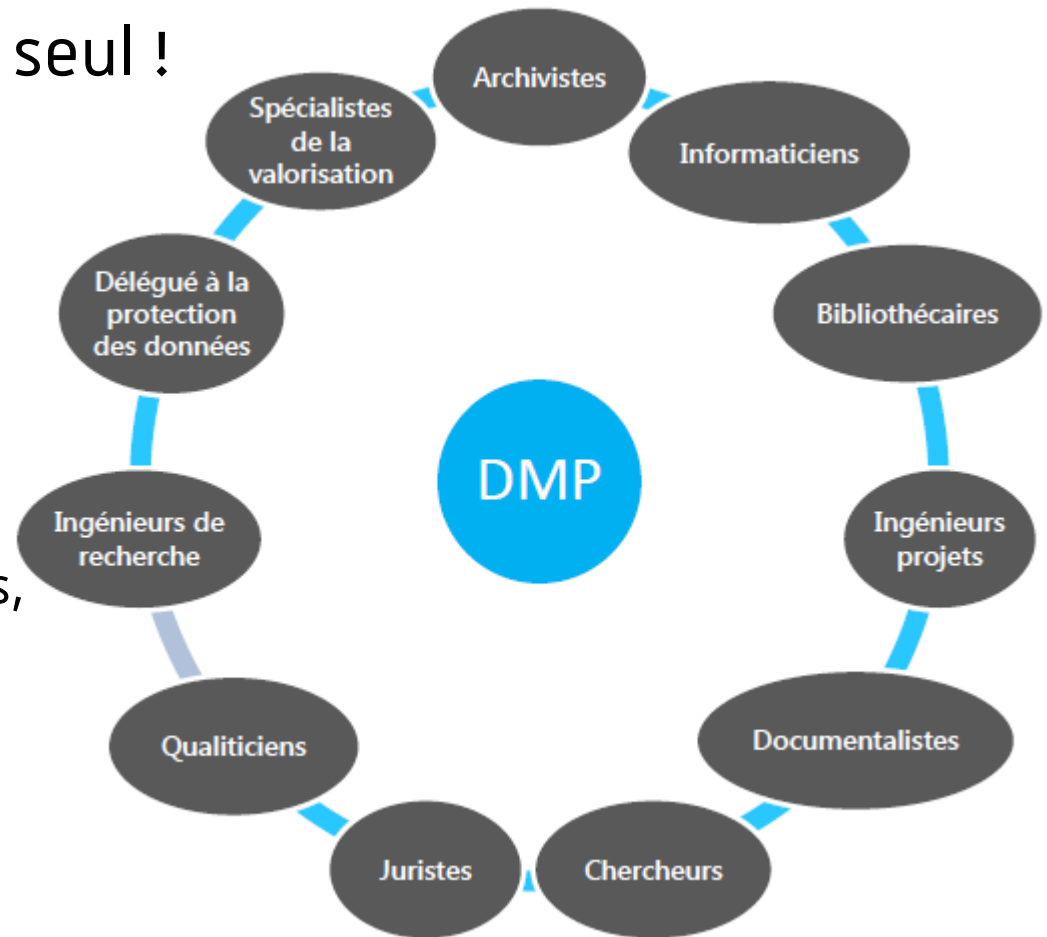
seul !

s,

Archivistes

Informaticiens

Bibliothécaires

Ingénieurs projets

Documentalistes

Chercheurs

Juristes

Qualiticiens

Ingénieurs de recherche

Délégué à la protection des données

Spécialistes de la valorisation

DMP